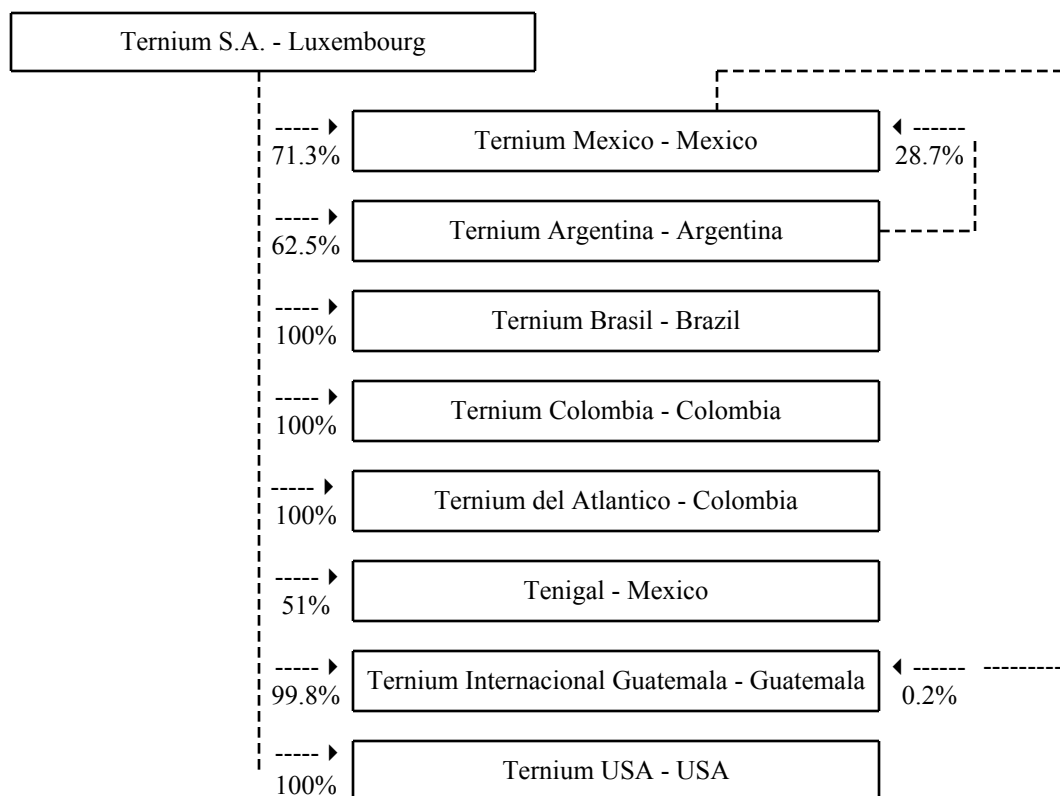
Ternium S.A. - Luxembourg

71.3%
Ternium Mexico - Mexico
28.7%

62.5%
Ternium Argentina - Argentina

100%
Ternium Brasil - Brazil

100%
Ternium Colombia - Colombia

100%
Ternium del Atlantico - Colombia

51%
Tenigal - Mexico

99.8%
Ternium Internacional Guatemala - Guatemala
0.2%

100%
Ternium USA - USA